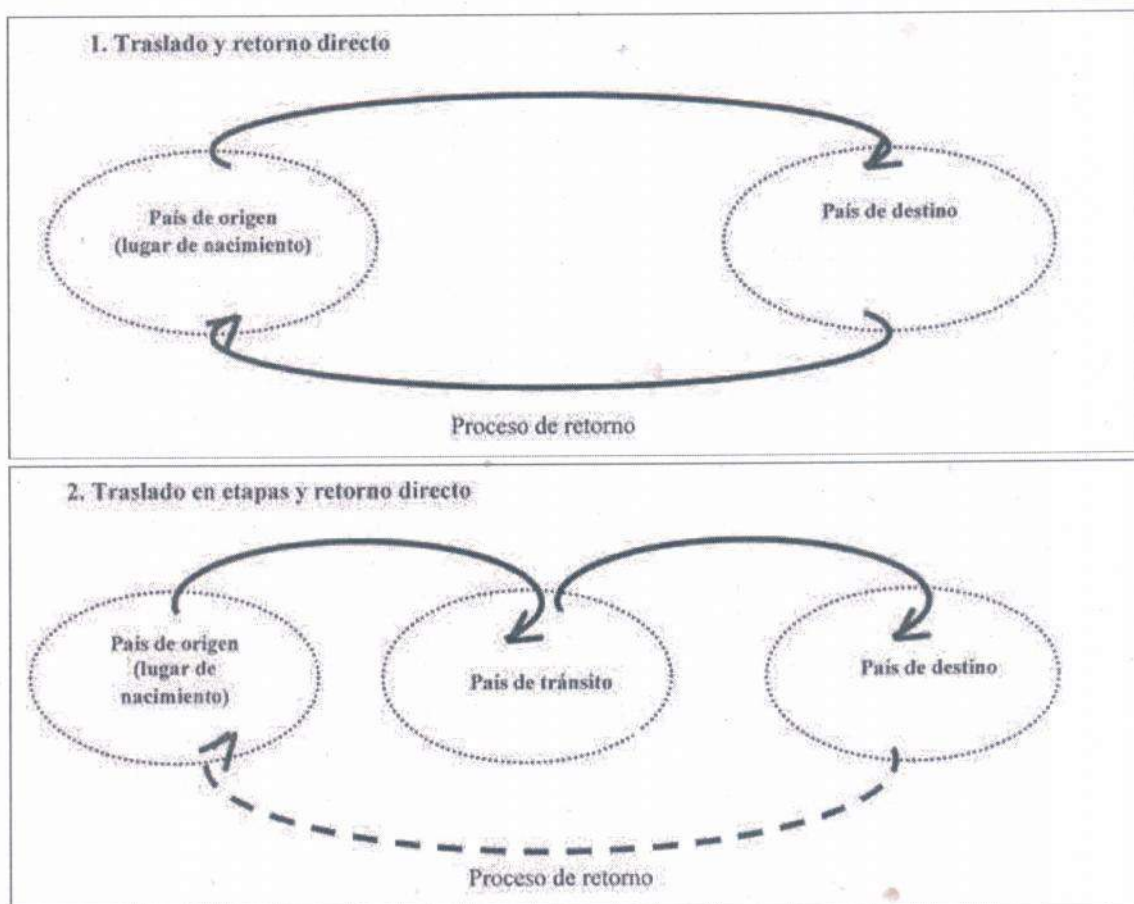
1. Traslado y retorno directo

País de origen (lugar de nacimiento)

País de destino

Proceso de retorno

2. Traslado en etapas y retorno directo

País de origen (lugar de nacimiento)

País de tránsito

País de destino

Proceso de retorno